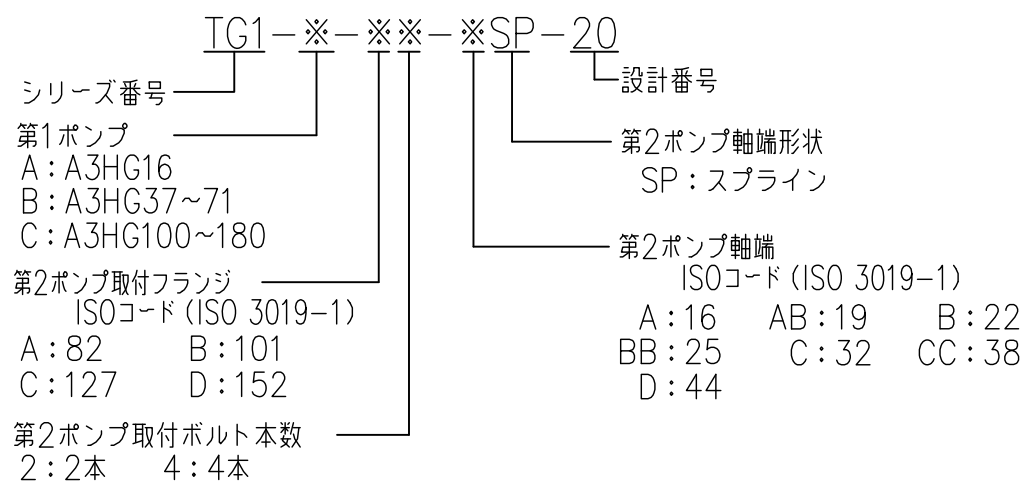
TG1－※－※※－※SP－20

シリーズ番号

第1ポンプ
A：A3HG16
B：A3HG37~71
C：A3HG100~180

第2ポンプ取付フランジ
ISOコード（ISO 3019−1）
A：82　B：101
C：127　D：152

第2ポンプ取付ボルト本数
2：2本　4：4本

設計番号

第2ポンプ軸端形状
SP：スプライン

第2ポンプ軸端
ISOコード（ISO 3019−1）
A：16　AB：19　B：22
BB：25　C：32　CC：38
D：44